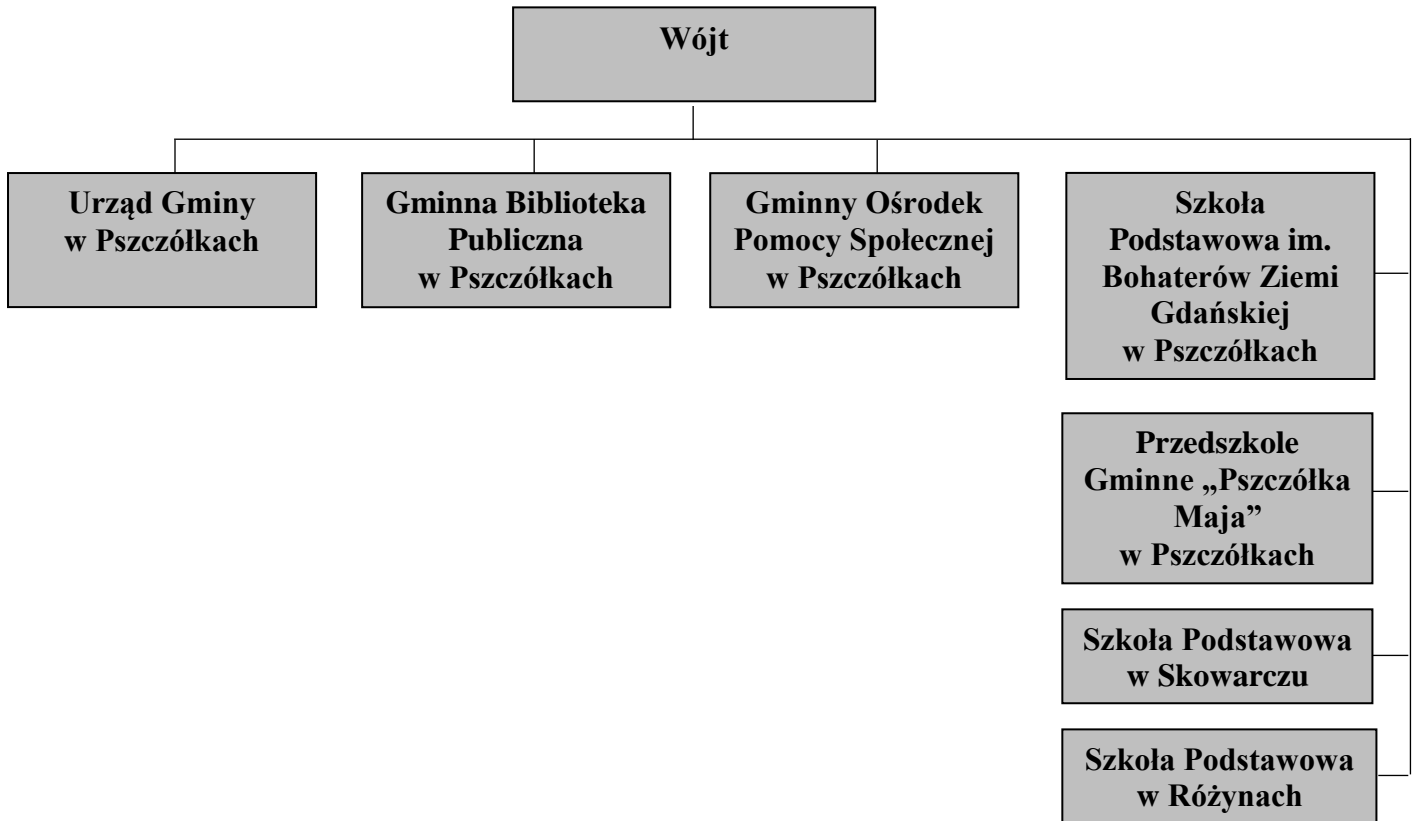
Wójt

Urząd Gminy w Pszczółkach

Gminna Biblioteka Publiczna w Pszczółkach

Gminny Ośrodek Pomocy Społecznej w Pszczółkach

Szkoła Podstawowa im. Bohaterów Ziemi Gdańskiej w Pszczółkach

Przedszkole Gminne „Pszczółka Maja” w Pszczółkach

Szkoła Podstawowa w Skowarczu

Szkoła Podstawowa w Różynach